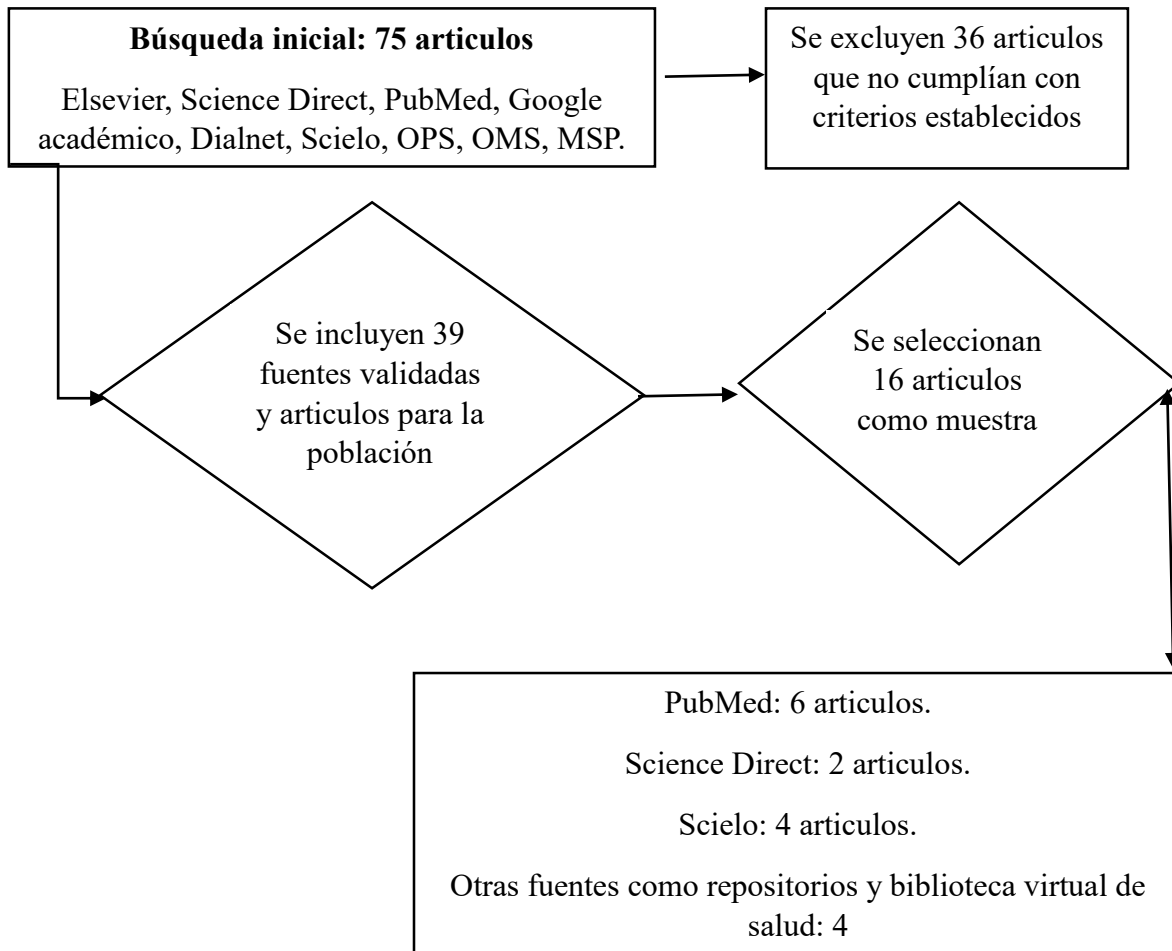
**Búsqueda inicial: 75 articulos**

Elsevier, Science Direct, PubMed, Google académico, Dialnet, Scielo, OPS, OMS, MSP.

Se excluyen 36 articulos que no cumplían con criterios establecidos

Se incluyen 39 fuentes validadas y articulos para la población

Se seleccionan 16 articulos como muestra

PubMed: 6 articulos.

Science Direct: 2 articulos.

Scielo: 4 articulos.

Otras fuentes como repositorios y biblioteca virtual de salud: 4